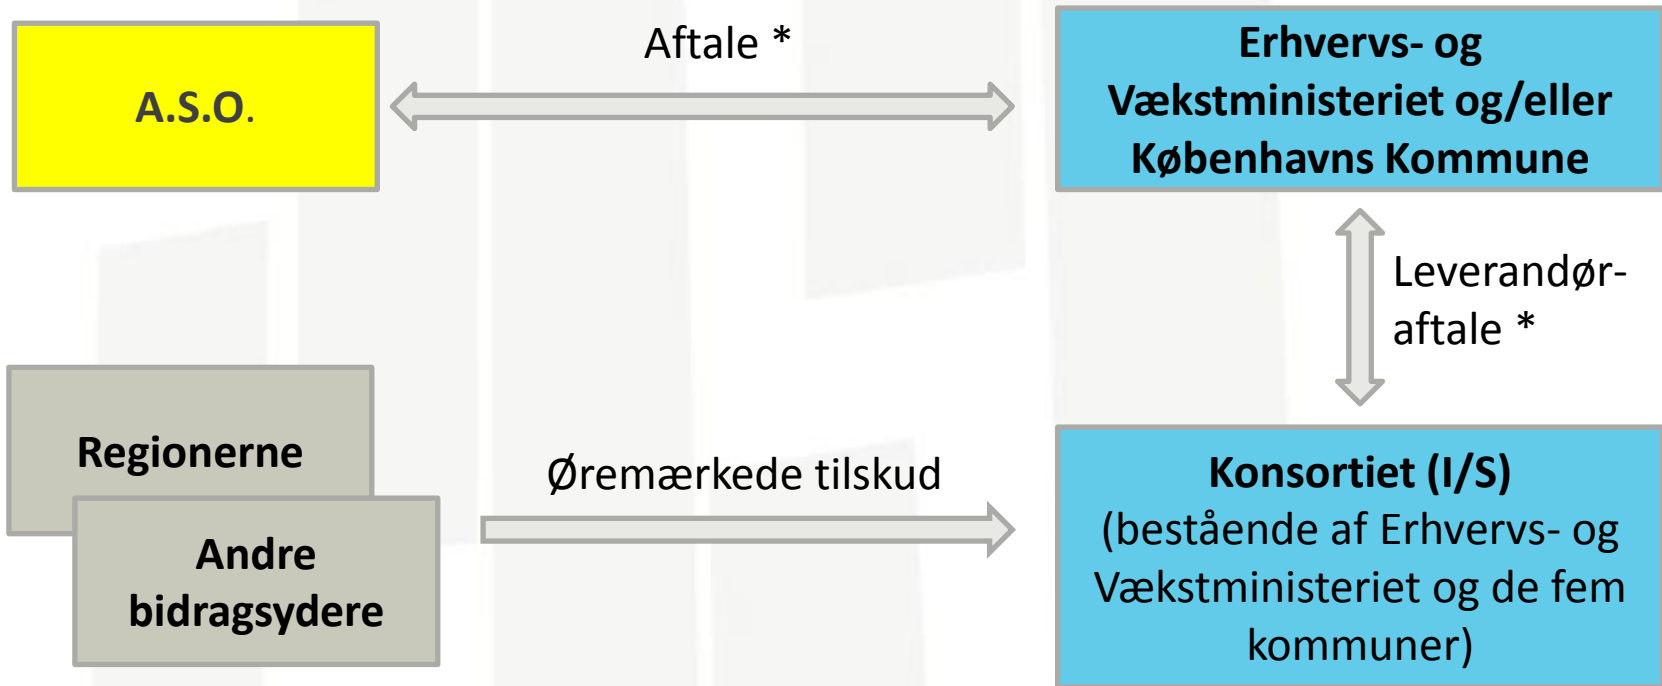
A.S.O.

Aftale *

Erhvervs- og Vækstministeriet og/eller Københavns Kommune

Leverandør-aftale *

Regionerne

Andre bidragsydere

Øremærkede tilskud

Konsortiet (I/S) (bestående af Erhvervs- og Vækstministeriet og de fem kommuner)